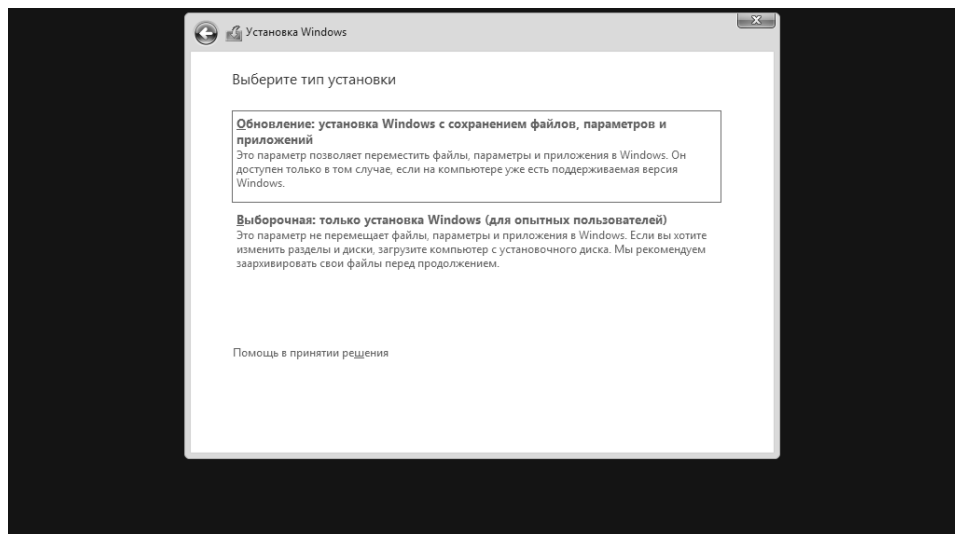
Установка Windows

Выберите тип установки

Обновление: установка Windows с сохранением файлов, параметров и приложений
Это параметр позволяет переместить файлы, параметры и приложения в Windows. Он доступен только в том случае, если на компьютере уже есть поддерживаемая версия Windows.

Выборочная: только установка Windows (для опытных пользователей)
Это параметр не перемещает файлы, параметры и приложения в Windows. Если вы хотите изменить разделы и диски, загрузите компьютер с установочного диска. Мы рекомендуем заархивировать свои файлы перед продолжением.

Помощь в принятии решения